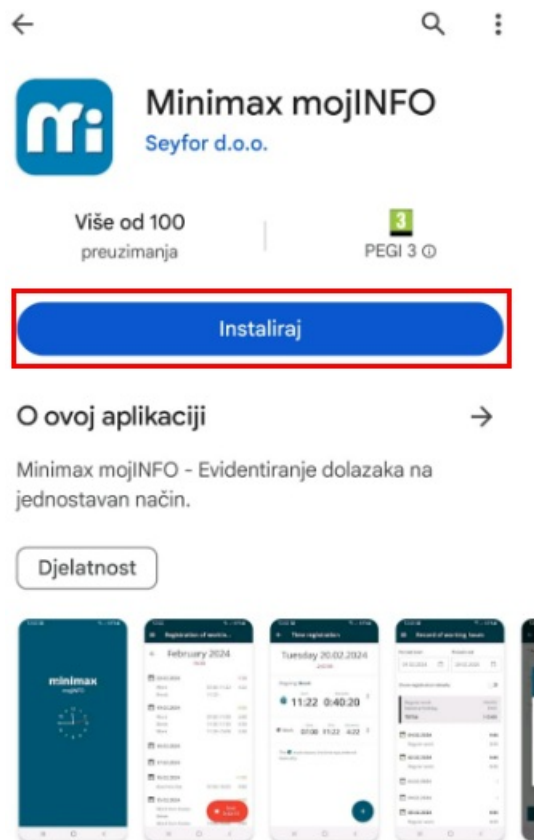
Minimax mojINFO

Seyfor d.o.o.

Više od 100
preuzimanja

3
PEGI 3 ⓘ

Instaliraj

O ovoj aplikaciji

Minimax mojINFO - Evidentiranje dolazaka na jednostavan način.

Djelatnost

minimax
mojINFO

Registration of working...

February 2024

Time registration

Tuesday 20.02.2024

11:22 0:40:20

07:00 11:22 4:22

Record of working hours